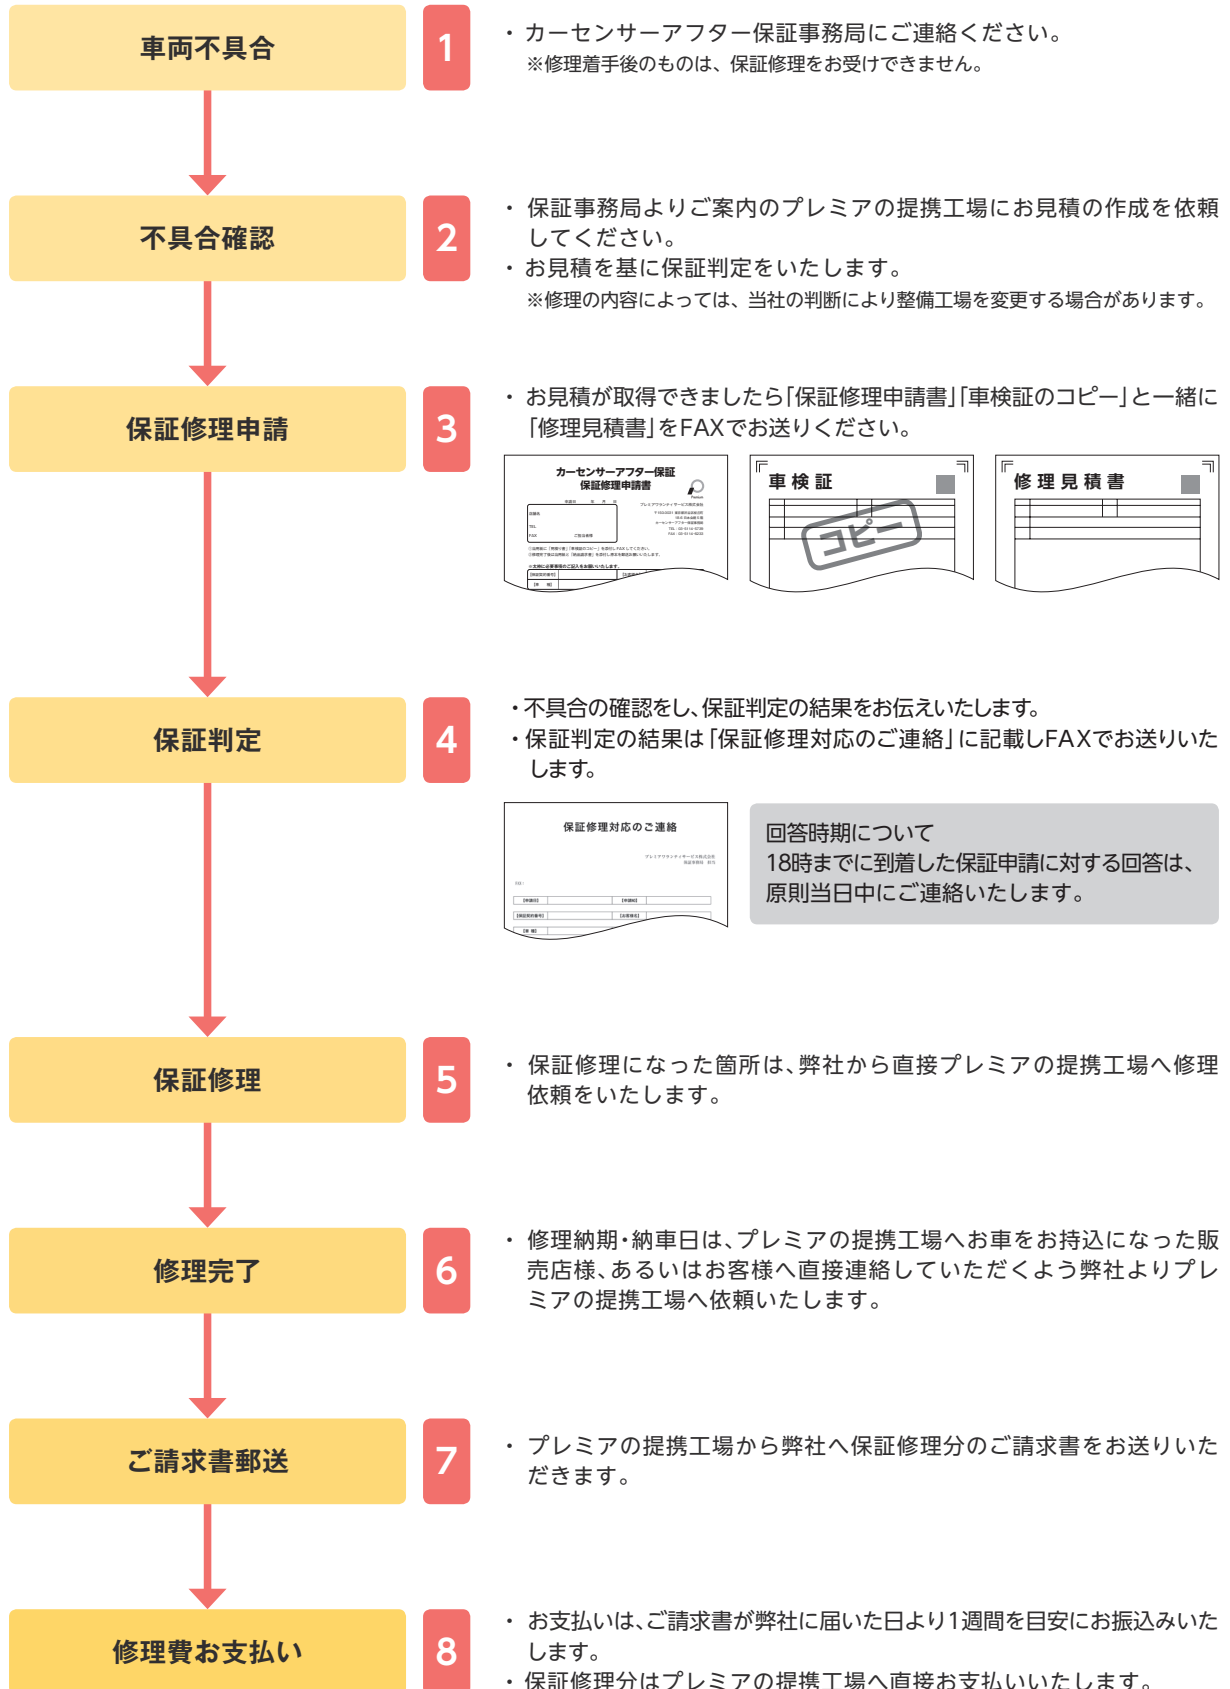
車両不具合

1

・カーセンサーアフター保証事務局にご連絡ください。
※修理着手後のものは、保証修理をお受けできません。

不具合確認

2

・保証事務局よりご案内のプレミアの提携工場にお見積の作成を依頼してください。
・お見積を基に保証判定をいたします。
※修理の内容によっては、当社の判断により整備工場を変更する場合があります。

保証修理申請

3

・お見積が取得できましたら「保証修理申請書」「車検証のコピー」と一緒に「修理見積書」をFAXでお送りください。

カーセンサーアフター保証
保証修理申請書

車検証

コピー

修理見積書

保証判定

4

・不具合の確認をし、保証判定の結果をお伝えいたします。
・保証判定の結果は「保証修理対応のご連絡」に記載しFAXでお送りいたします。

保証修理対応のご連絡

回答時期について
18時までに到着した保証申請に対する回答は、原則当日中にご連絡いたします。

保証修理

5

・保証修理になった箇所は、弊社から直接プレミアの提携工場へ修理依頼をいたします。

修理完了

6

・修理納期・納車日は、プレミアの提携工場へお車をお持込になった販売店様、あるいはお客様へ直接連絡していただくよう弊社よりプレミアの提携工場へ依頼いたします。

ご請求書郵送

7

・プレミアの提携工場から弊社へ保証修理分のご請求書をお送りいただきます。

修理費お支払い

8

・お支払いは、ご請求書が弊社に届いた日より1週間を目安にお振込みいたします。
・保証修理分はプレミアの提携工場へ直接お支払いいたします。